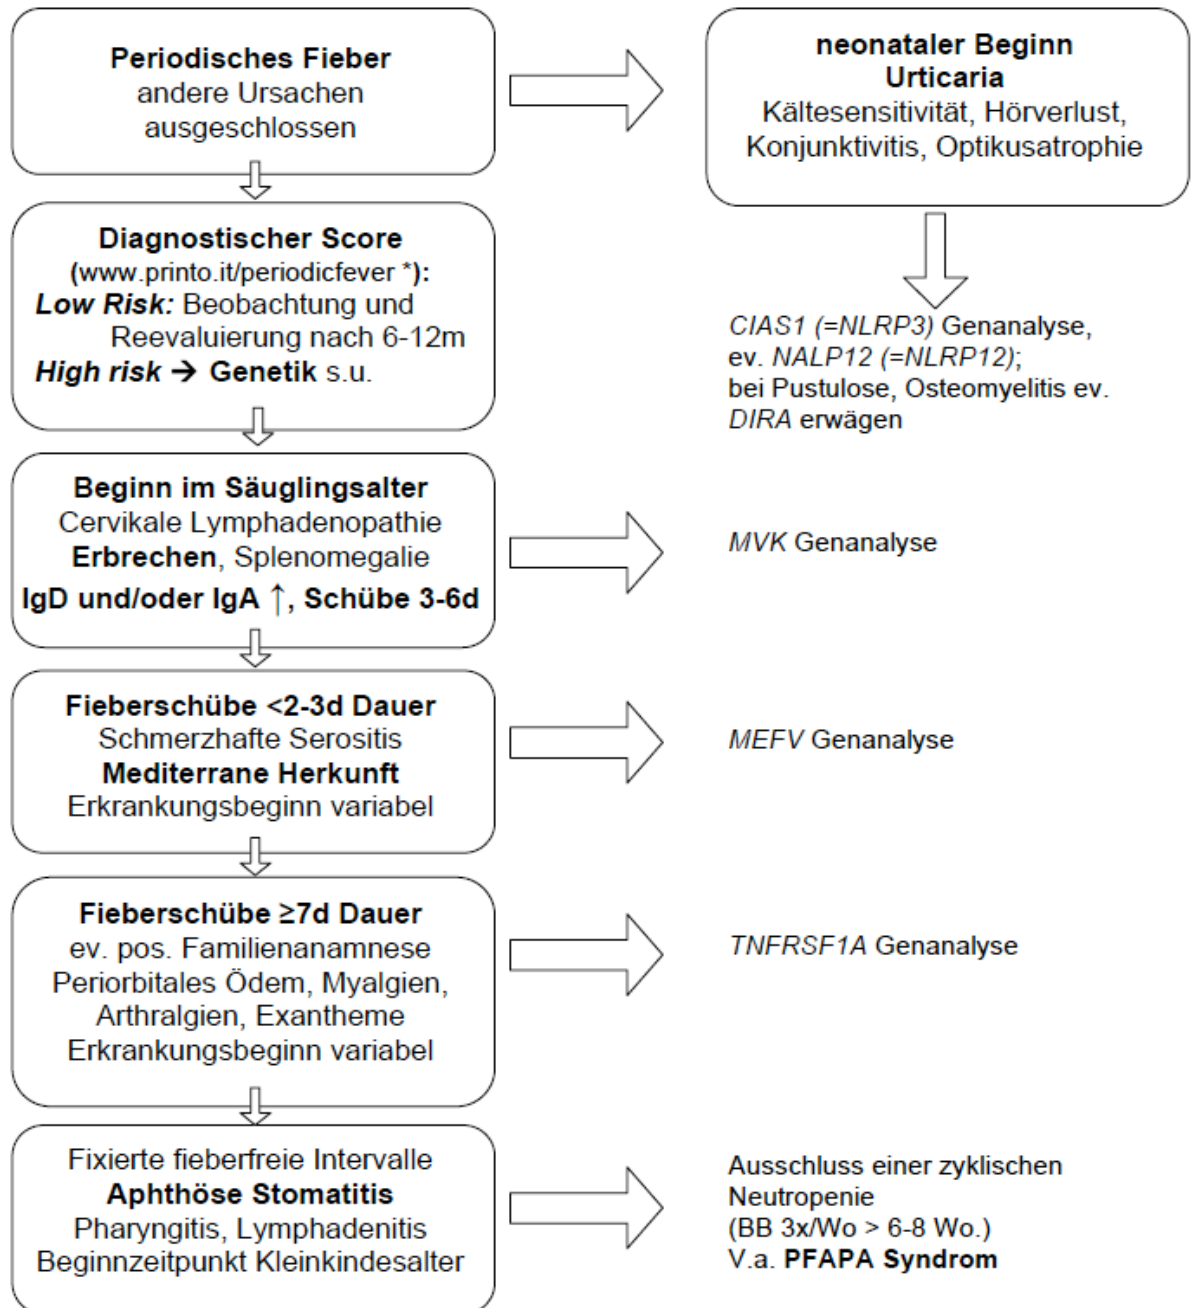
**Periodisches Fieber**
andere Ursachen ausgeschlossen

**neonataler Beginn**
**Urticaria**
Kältesensitivität, Hörverlust, Konjunktivitis, Optikusatrophie

**Diagnostischer Score**
(www.printo.it/periodicfever *):
***Low Risk:*** Beobachtung und Reevaluierung nach 6-12m
***High risk*** → **Genetik** s.u.

*CIAS1 (=NLRP3)* Genanalyse, ev. *NALP12 (=NLRP12)*; bei Pustulose, Osteomyelitis ev. *DIRA* erwägen

**Beginn im Säuglingsalter**
Cervikale Lymphadenopathie
**Erbrechen**, Splenomegalie
**IgD und/oder IgA ↑, Schübe 3-6d**

*MVK* Genanalyse

**Fieberschübe <2-3d Dauer**
Schmerzhafte Serositis
**Mediterrane Herkunft**
Erkrankungsbeginn variabel

*MEFV* Genanalyse

**Fieberschübe ≥7d Dauer**
ev. pos. Familienanamnese
Periorbitales Ödem, Myalgien, Arthralgien, Exantheme
Erkrankungsbeginn variabel

*TNFRSF1A* Genanalyse

Fixierte fieberfreie Intervalle
**Aphthöse Stomatitis**
Pharyngitis, Lymphadenitis
Beginnzeitpunkt Kleinkindesalter

Ausschluss einer zyklischen Neutropenie
(BB 3x/Wo > 6-8 Wo.)
V.a. **PFAPA Syndrom**